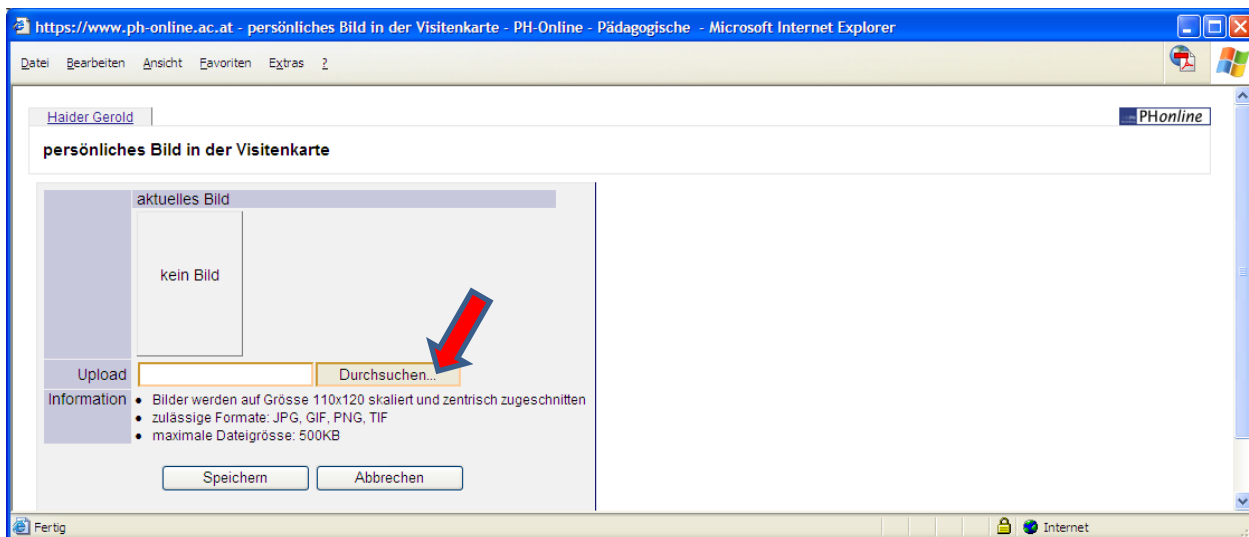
https://www.ph-online.ac.at - persönliches Bild in der Visitenkarte - PH-Online - Pädagogische - Microsoft Internet Explorer

Datei Bearbeiten Ansicht Favoriten Extras ?

Haider Gerold

PHonline

persönliches Bild in der Visitenkarte

aktuelles Bild

kein Bild

Upload Durchsuchen...

Information
- Bilder werden auf Grösse 110x120 skaliert und zentrisch zugeschnitten
- zulässige Formate: JPG, GIF, PNG, TIF
- maximale Dateigrösse: 500KB

Speichern Abbrechen

Fertig

Internet